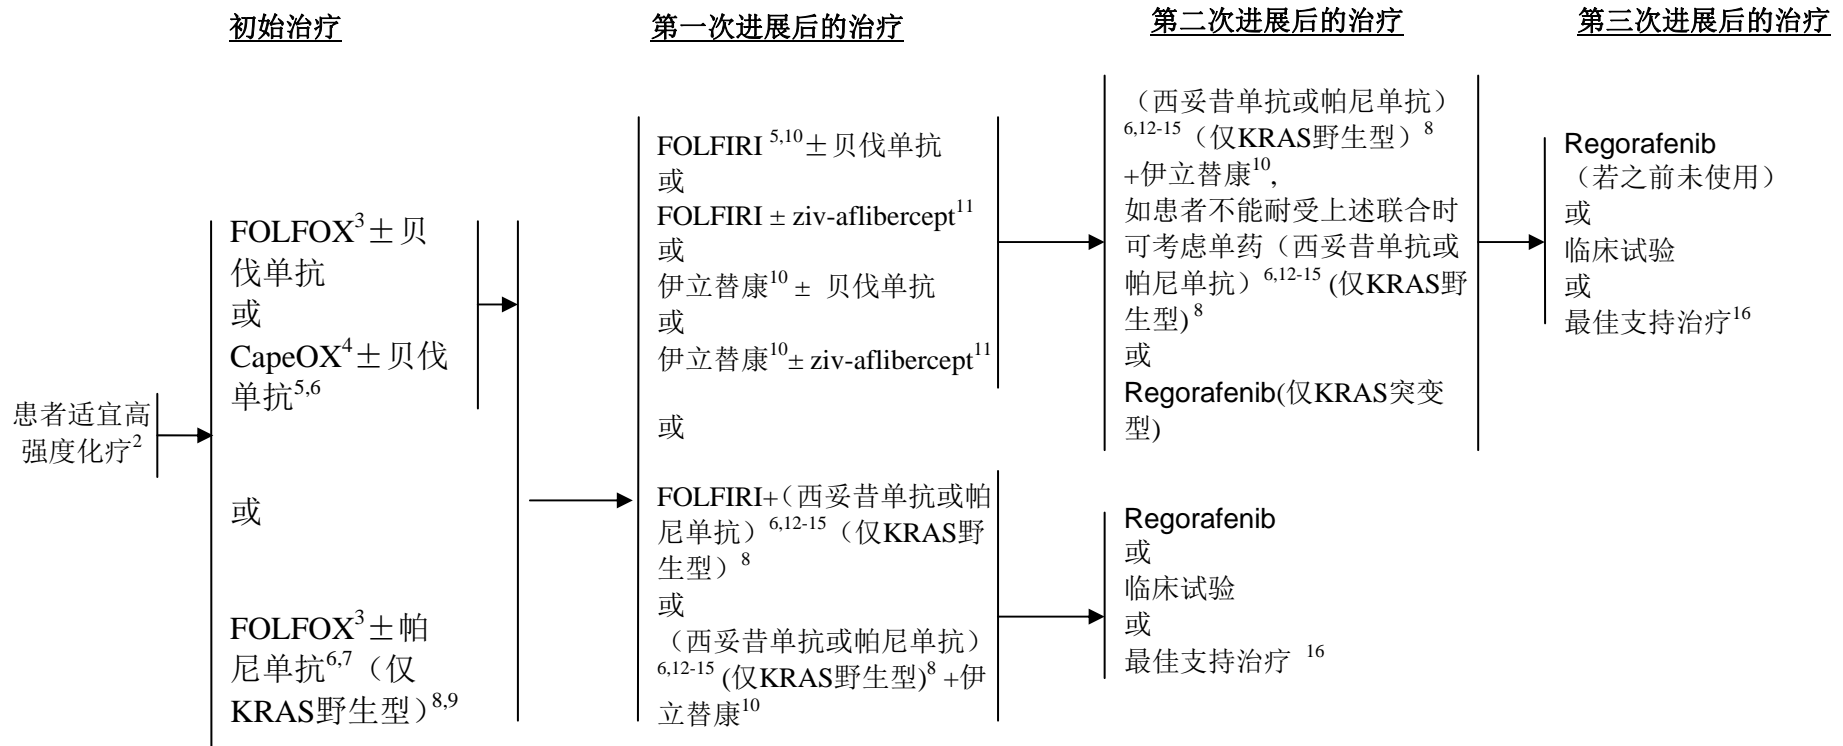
初始治疗

第一次进展后的治疗

第二次进展后的治疗

第三次进展后的治疗

患者适宜高强度化疗$^{2}$

FOLFOX$^{3}$±贝伐单抗
或
CapeOX$^{4}$±贝伐单抗$^{5,6}$

或

FOLFOX$^{3}$±帕尼单抗$^{6,7}$（仅KRAS野生型）$^{8,9}$

FOLFIRI $^{5,10}$±贝伐单抗
或
FOLFIRI ± ziv-aflibercept$^{11}$
或
伊立替康$^{10}$± 贝伐单抗
或
伊立替康$^{10}$± ziv-aflibercept$^{11}$

或

FOLFIRI+（西妥昔单抗或帕尼单抗）$^{6,12-15}$（仅KRAS野生型）$^{8}$
或
（西妥昔单抗或帕尼单抗）$^{6,12-15}$ (仅KRAS野生型)$^{8}$ +伊立替康$^{10}$

（西妥昔单抗或帕尼单抗）$^{6,12-15}$（仅KRAS野生型）$^{8}$ +伊立替康$^{10}$,
如患者不能耐受上述联合时可考虑单药（西妥昔单抗或帕尼单抗）$^{6,12-15}$ (仅KRAS野生型)$^{8}$
或
Regorafenib(仅KRAS突变型)

Regorafenib
或
临床试验
或
最佳支持治疗 $^{16}$

Regorafenib
（若之前未使用）
或
临床试验
或
最佳支持治疗$^{16}$